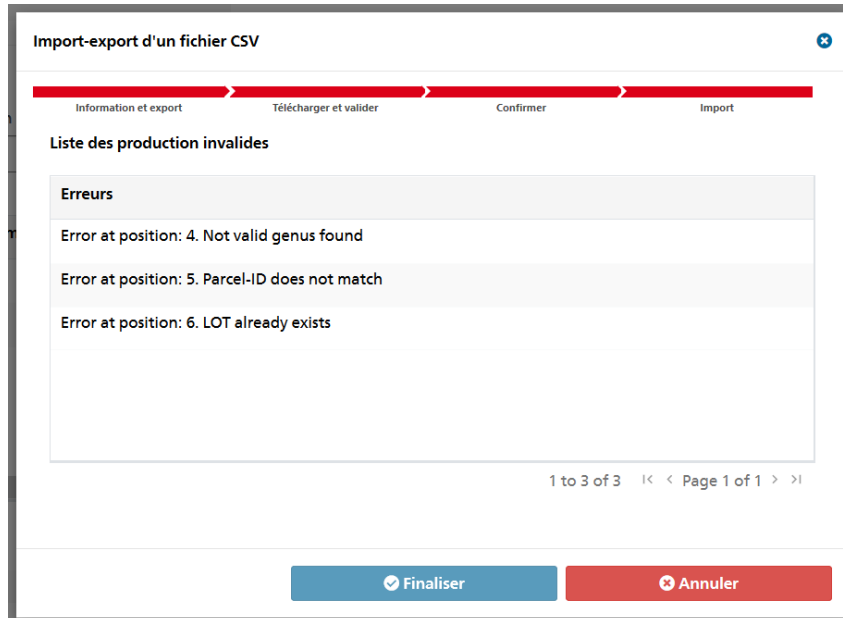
Import-export d'un fichier CSV

Information et export
Télécharger et valider
Confirmer
Import

Liste des production invalides

| Erreurs |
|---|
| Error at position: 4. Not valid genus found |
| Error at position: 5. Parcel-ID does not match |
| Error at position: 6. LOT already exists |

1 to 3 of 3 Page 1 of 1

Finaliser
Annuler